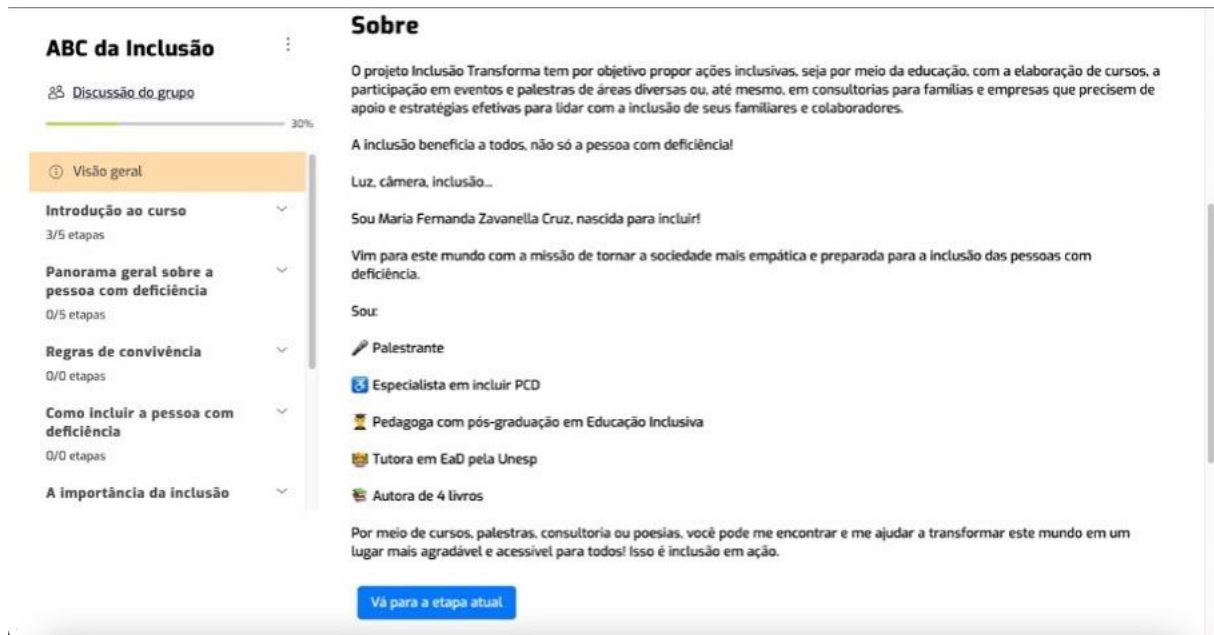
ABC da Inclusão

Discussão do grupo

30%

Visão geral

Introdução ao curso
3/5 etapas

Panorama geral sobre a pessoa com deficiência
0/5 etapas

Regras de convivência
0/0 etapas

Como incluir a pessoa com deficiência
0/0 etapas

A importância da inclusão

Sobre

O projeto Inclusão Transforma tem por objetivo propor ações inclusivas, seja por meio da educação, com a elaboração de cursos, a participação em eventos e palestras de áreas diversas ou, até mesmo, em consultorias para famílias e empresas que precisem de apoio e estratégias efetivas para lidar com a inclusão de seus familiares e colaboradores.

A inclusão beneficia a todos, não só a pessoa com deficiência!

Luz, câmera, inclusão...

Sou Maria Fernanda Zavanella Cruz, nascida para incluir!

Vim para este mundo com a missão de tornar a sociedade mais empática e preparada para a inclusão das pessoas com deficiência.

Sou:

Palestrante

Especialista em incluir PCD

Pedagoga com pós-graduação em Educação Inclusiva

Tutora em EaD pela Unesp

Autora de 4 livros

Por meio de cursos, palestras, consultoria ou poesias, você pode me encontrar e me ajudar a transformar este mundo em um lugar mais agradável e acessível para todos! Isso é inclusão em ação.

Vá para a etapa atual